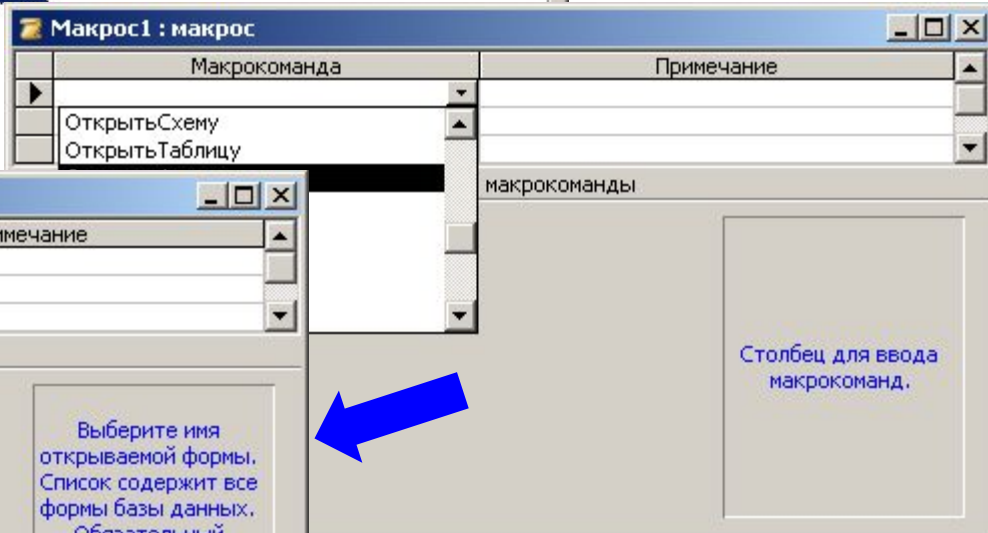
Макрос1 : макрос

| Макрокоманда | Примечание |
|---|---|
| | |

ОткрытьСхему
ОткрытьТаблицу

мечание

макрокоманды

Столбец для ввода макрокоманд.

Выберите имя открываемой формы. Список содержит все формы базы данных. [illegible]